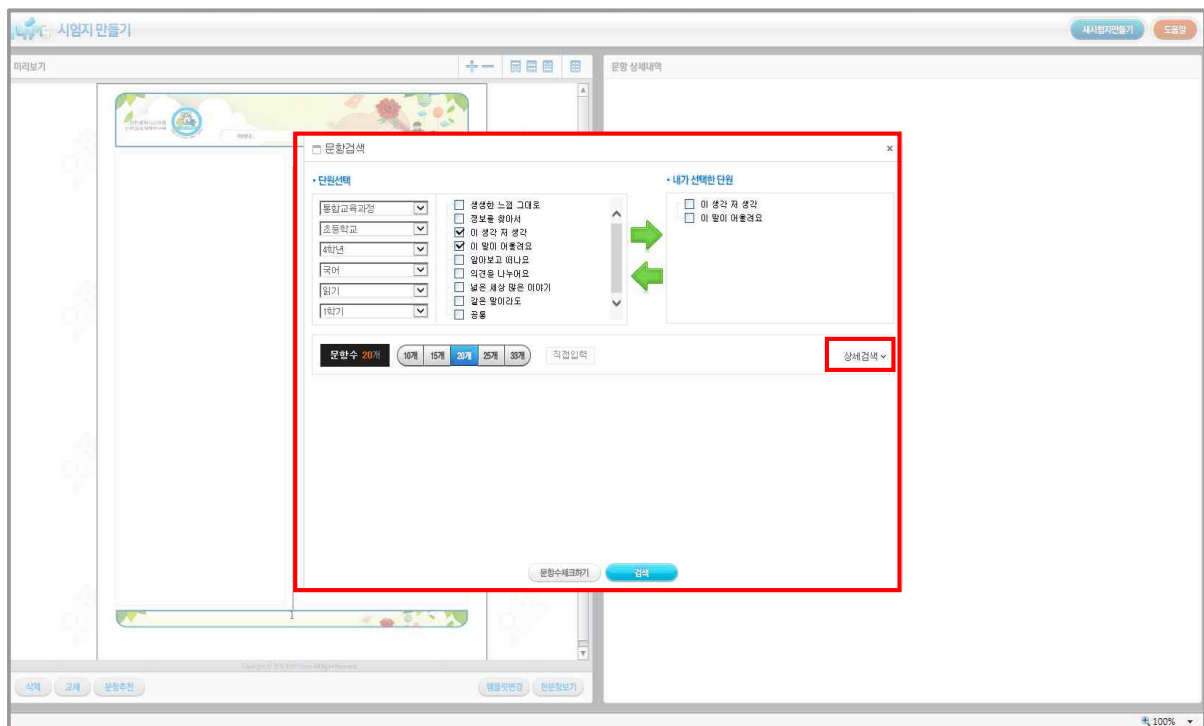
시험지 만들기

새시험지만들기 도움말

미리보기

문항 상세내역

문항검색

×

• 단원선택

통합교육과정
초등학교
4학년
국어
읽기
1학기

☐ 생생한 느낌 그대로
☐ 정보를 찾아서
☑ 이 생각 저 생각
☑ 이 말이 어울려요
☐ 알아보고 떠나요
☐ 의견을 나누어요
☐ 넓은 세상 많은 이야기
☐ 같은 말이라도
☐ 공통

• 내가 선택한 단원

☐ 이 생각 저 생각
☐ 이 말이 어울려요

문항수 20개

10개 15개 20개 25개 30개

직접입력

상세검색

문항수체크하기 검색

1

삭제 교체 문항추천

템플릿변경 한문항보기

100%